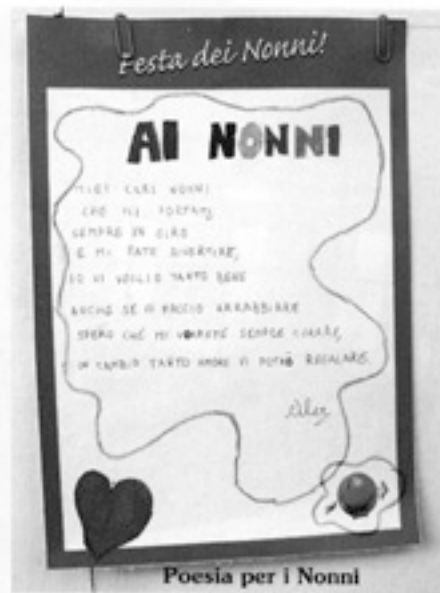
Festa dei Nonni!

AI NONNI

MIEI CARI NONNI
CHE MI PORTATE
SEMPRE IN GIRO
E MI FATE DIVERTIRE,
IO VI VOGLIO TANTO BENE

ANCHE SE VI FACCIO ARRABBIARE
SPERO CHE MI VORRETE SEMPRE CURARE,
E IN CAMBIO TANTO AMORE VI POTRÒ REGALARE.

Alex

Poesia per i Nonni